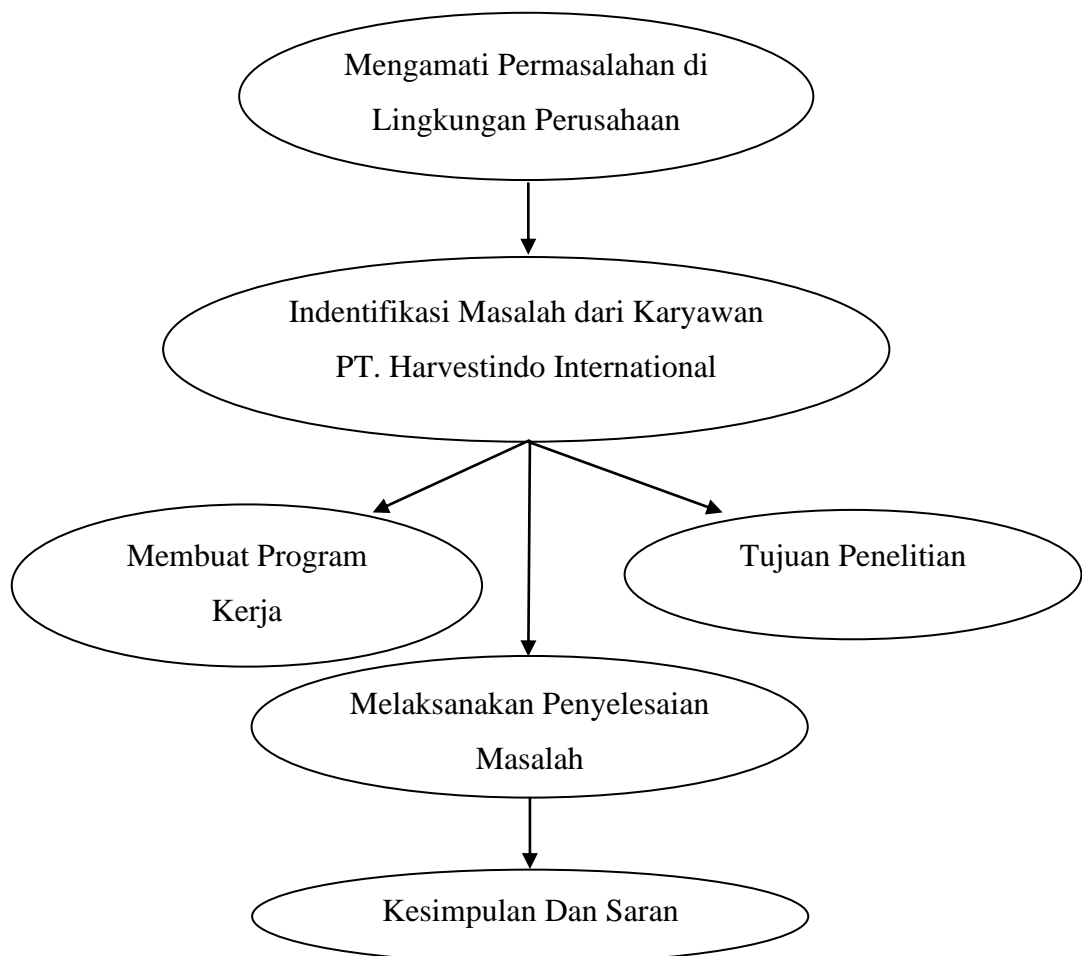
Mengamati Permasalahan di Lingkungan Perusahaan

Indentifikasi Masalah dari Karyawan PT. Harvestindo International

Membuat Program Kerja

Tujuan Penelitian

Melaksanakan Penyelesaian Masalah

Kesimpulan Dan Saran